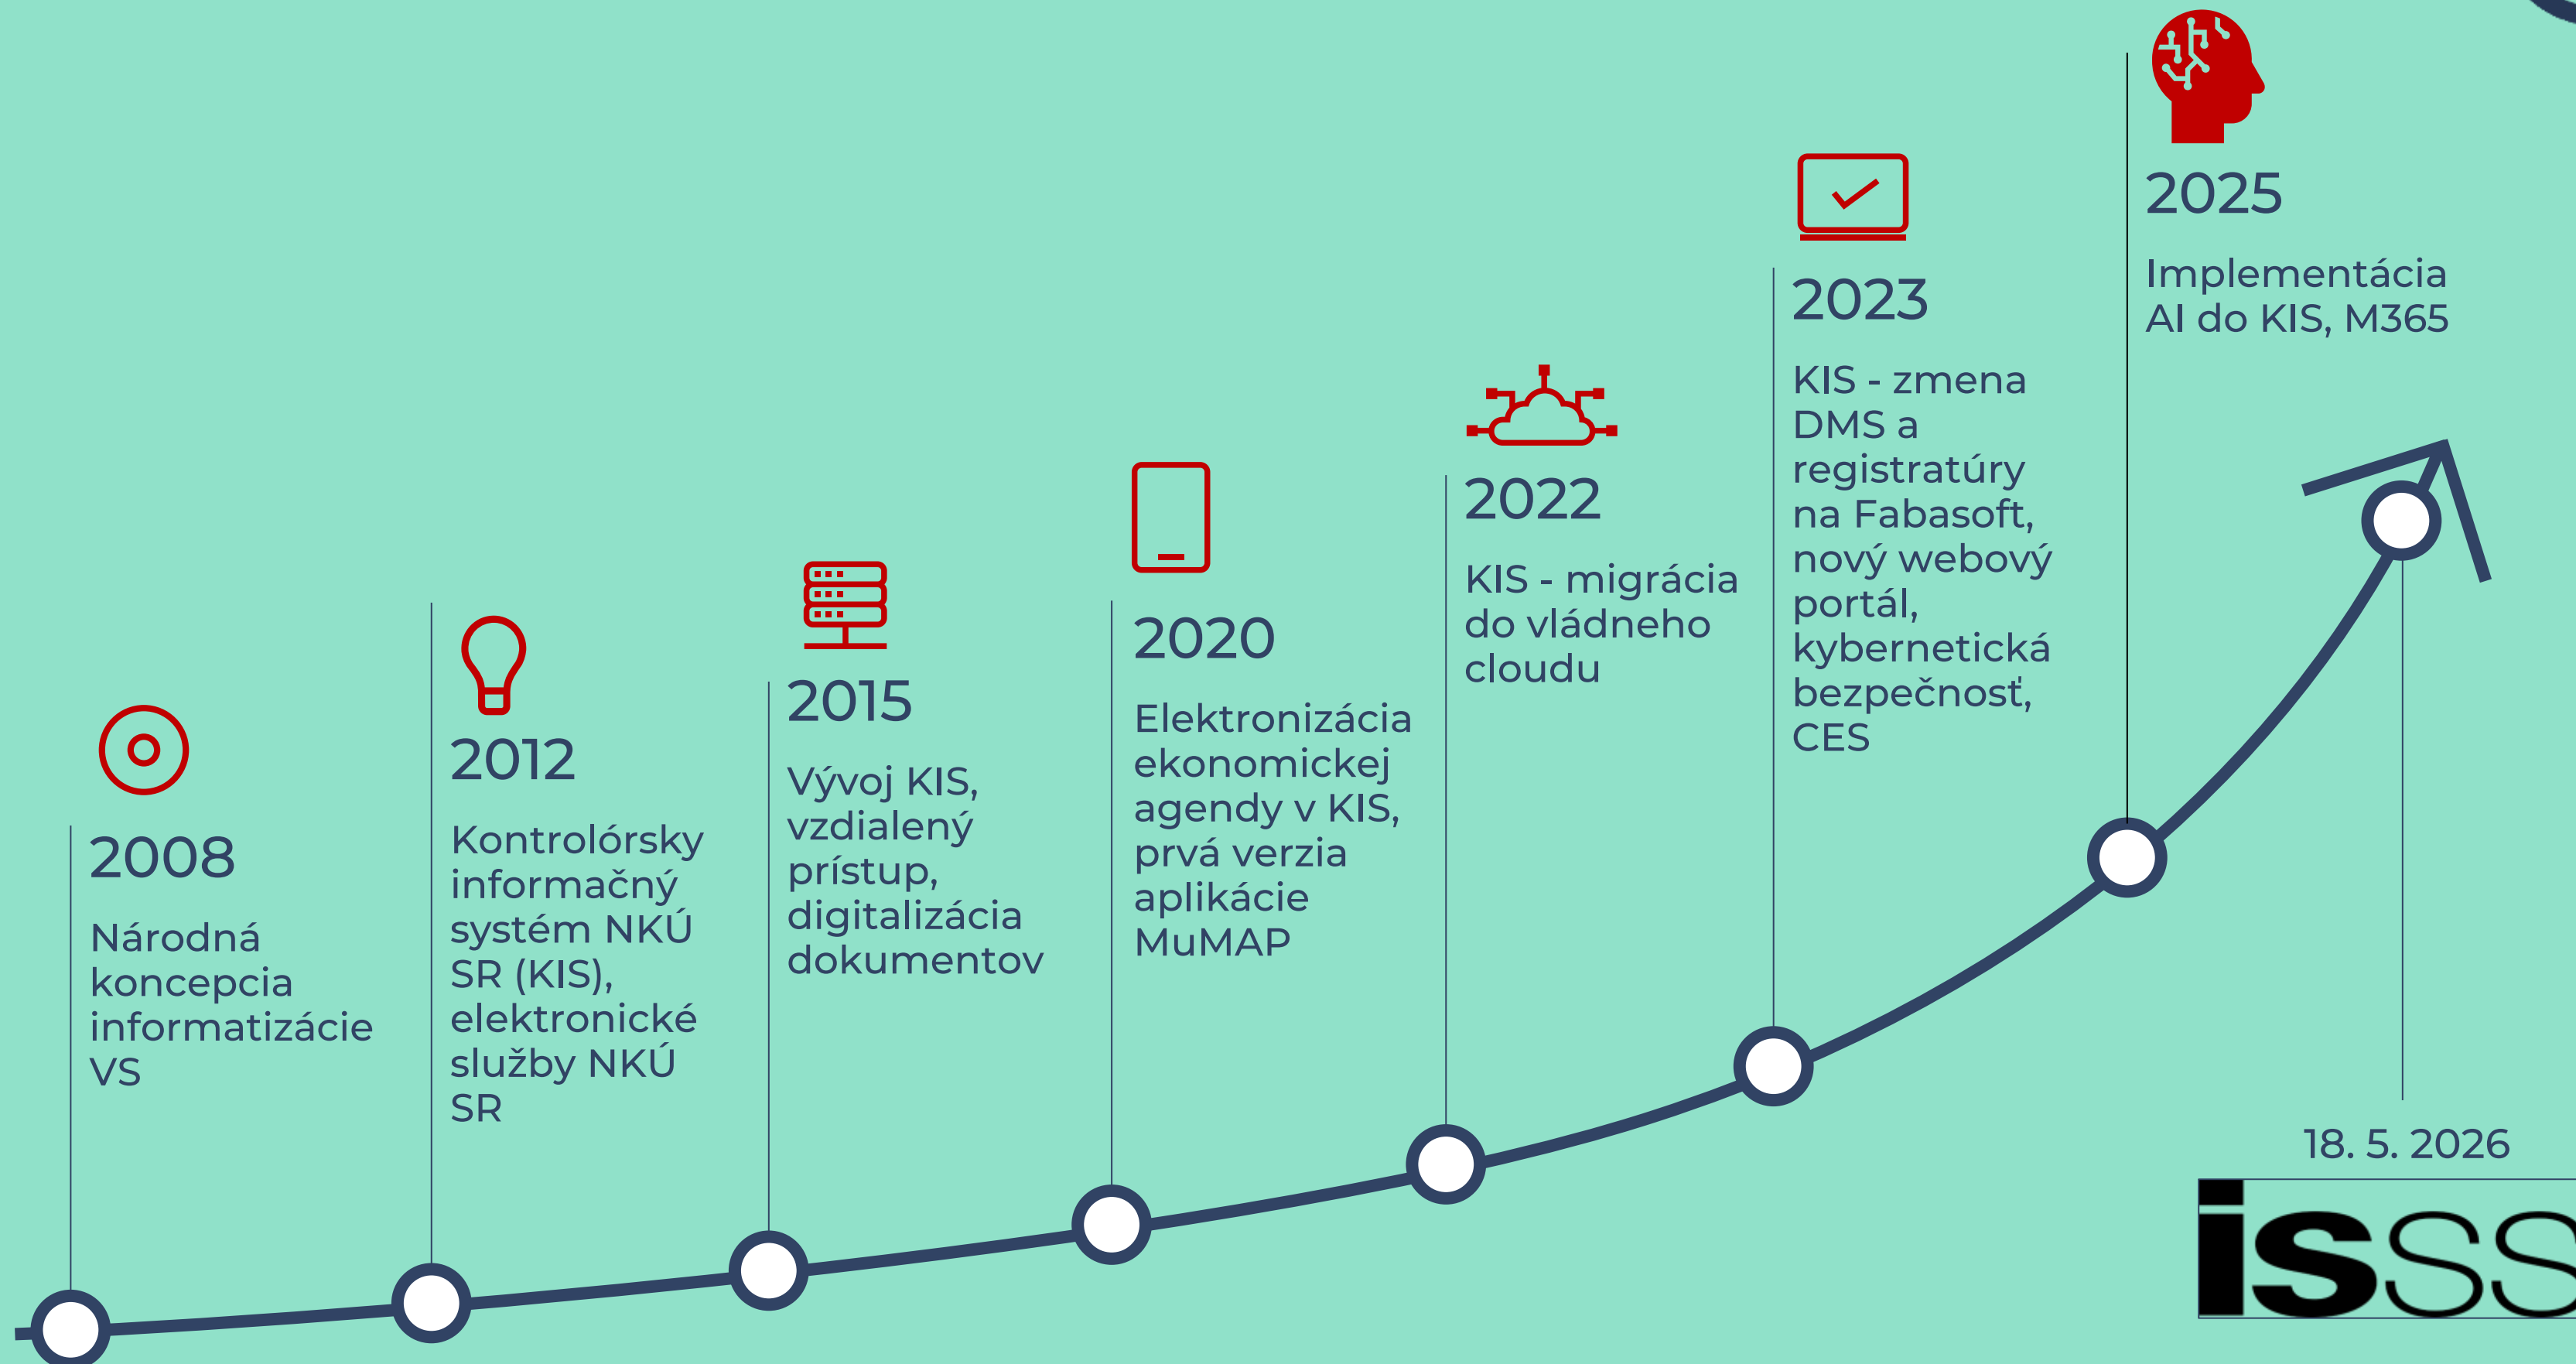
2008

Národná koncepcia informatizácie VS

2012

Kontrolórsky informačný systém NKÚ SR (KIS), elektronické služby NKÚ SR

2015

Vývoj KIS, vzdialený prístup, digitalizácia dokumentov

2020

Elektronizácia ekonomickej agendy v KIS, prvá verzia aplikácie MuMAP

2022

KIS - migrácia do vládneho cloudu

2023

KIS - zmena DMS a registratúry na Fabasoft, nový webový portál, kybernetická bezpečnosť, CES

2025

Implementácia AI do KIS, M365

18. 5. 2026

isss